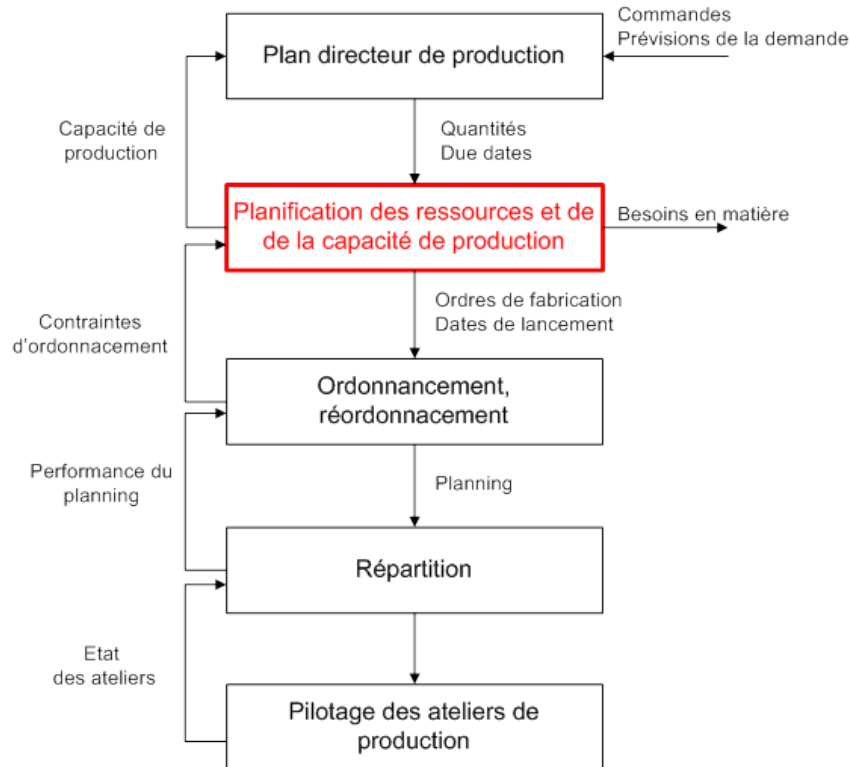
Commandes
Prévisions de la demande

Plan directeur de production

Capacité de production

Quantités
Due dates

Planification des ressources et de la capacité de production

Besoins en matière

Contraintes d'ordonnacement

Ordres de fabrication
Dates de lancement

Ordonnancement, réordonnacement

Performance du planning

Planning

Répartition

Etat
des ateliers

Pilotage des ateliers de production